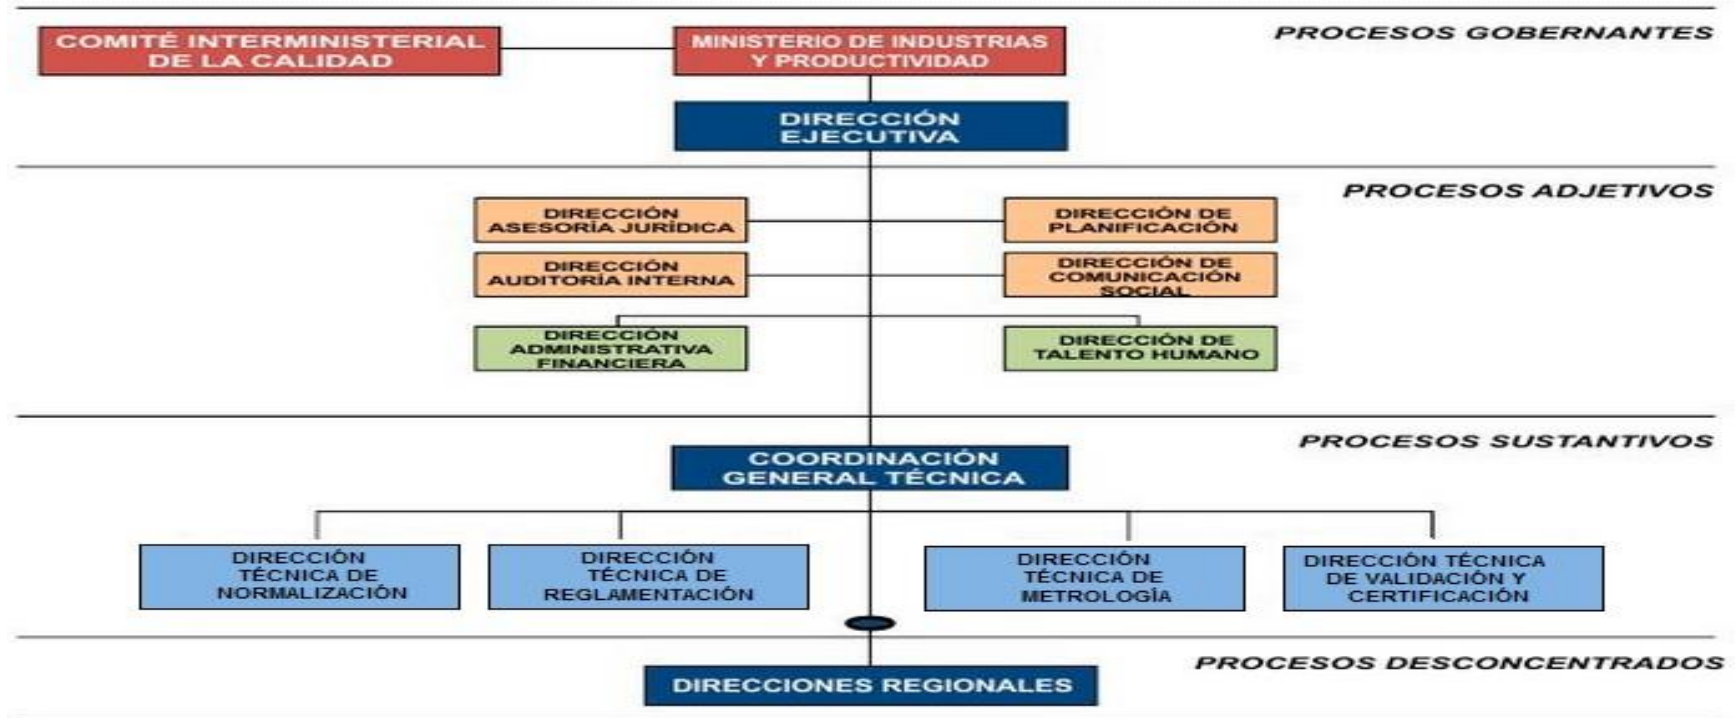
PROCESOS GOBERNANTES

COMITÉ INTERMINISTERIAL DE LA CALIDAD

MINISTERIO DE INDUSTRIAS Y PRODUCTIVIDAD

DIRECCIÓN EJECUTIVA

PROCESOS ADJETIVOS

DIRECCIÓN ASESORÍA JURÍDICA

DIRECCIÓN DE PLANIFICACIÓN

DIRECCIÓN AUDITORÍA INTERNA

DIRECCIÓN DE COMUNICACIÓN SOCIAL

DIRECCIÓN ADMINISTRATIVA FINANCIERA

DIRECCIÓN DE TALENTO HUMANO

PROCESOS SUSTANTIVOS

COORDINACIÓN GENERAL TÉCNICA

DIRECCIÓN TÉCNICA DE NORMALIZACIÓN

DIRECCIÓN TÉCNICA DE REGLAMENTACIÓN

DIRECCIÓN TÉCNICA DE METROLOGÍA

DIRECCIÓN TÉCNICA DE VALIDACIÓN Y CERTIFICACIÓN

PROCESOS DESCONCENTRADOS

DIRECCIONES REGIONALES